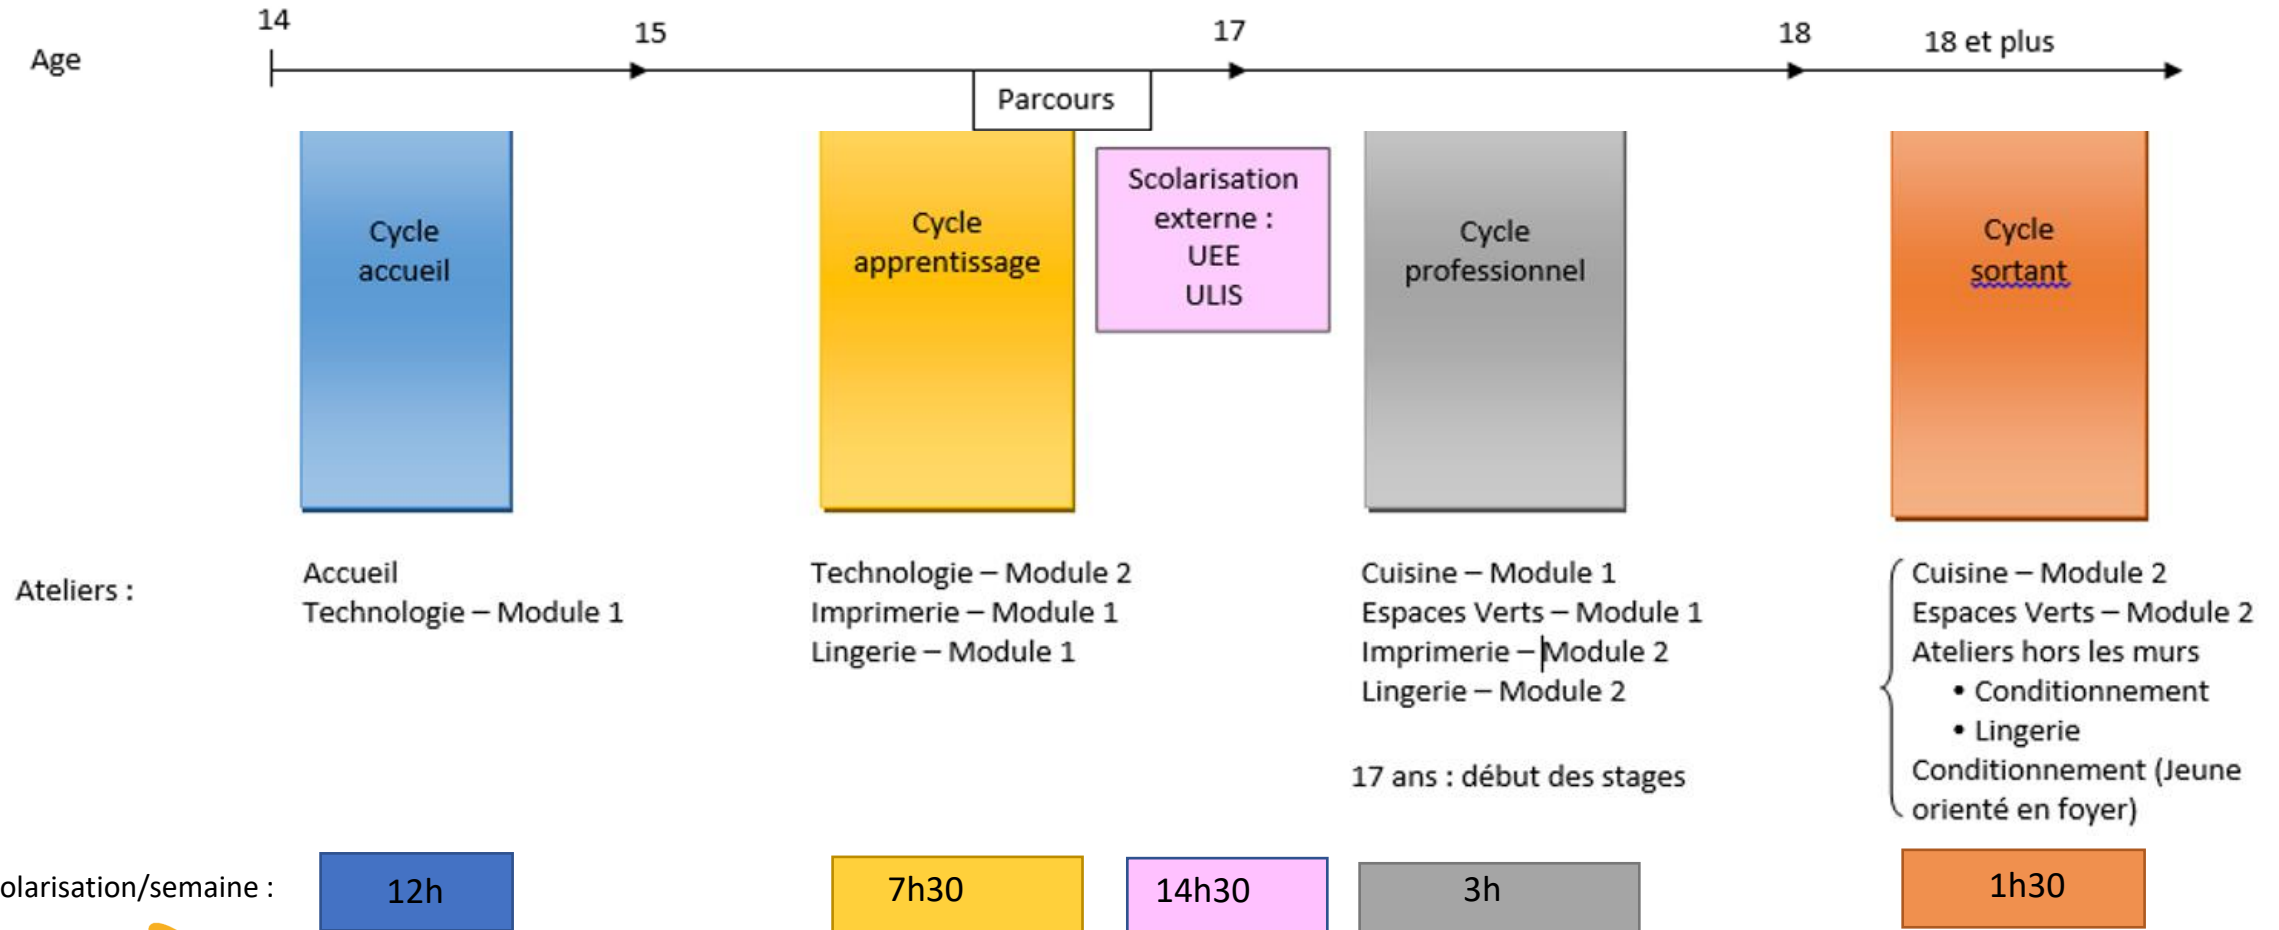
Age

14

15

17

18

18 et plus

Parcours

Cycle accueil

Cycle apprentissage

Scolarisation externe : UEE ULIS

Cycle professionnel

Cycle sortant

Ateliers :

Accueil
Technologie – Module 1

Technologie – Module 2
Imprimerie – Module 1
Lingerie – Module 1

Cuisine – Module 1
Espaces Verts – Module 1
Imprimerie – Module 2
Lingerie – Module 2

17 ans : début des stages

Cuisine – Module 2
Espaces Verts – Module 2
Ateliers hors les murs
• Conditionnement
• Lingerie
Conditionnement (Jeune orienté en foyer)

olarisation/semaine :

12h

7h30

14h30

3h

1h30